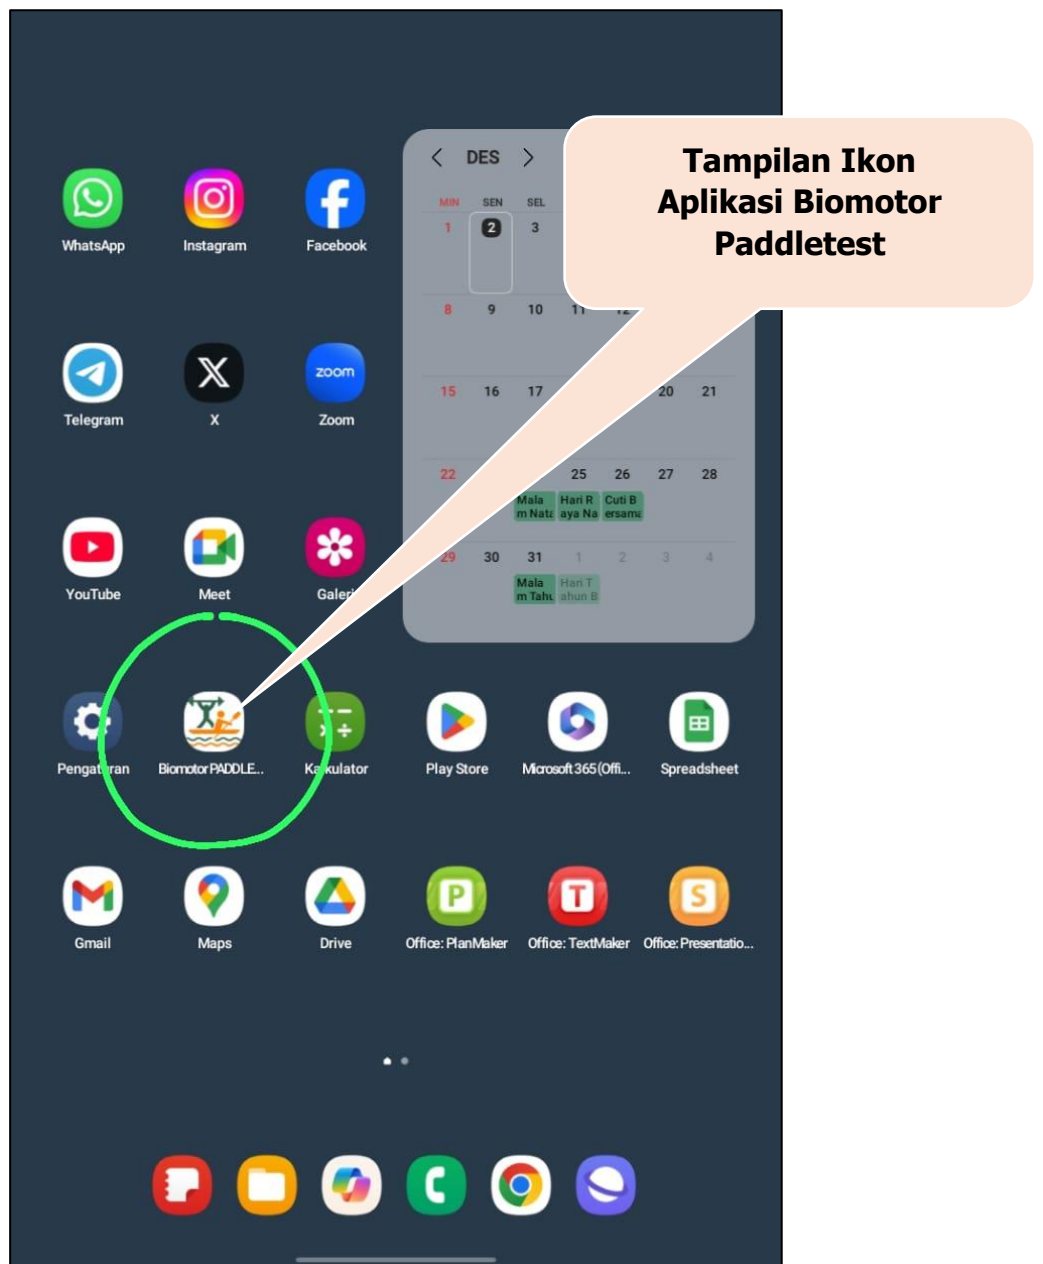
Tampilan Ikon Aplikasi Biomotor Paddletest

WhatsApp Instagram Facebook

< DES >

| MIN | SEN | SEL | | | | |
|---|---|---|---|---|---|---|
| 1 | 2 | 3 | | | | |
| 8 | 9 | 10 | 11 | 12 | | |
| 15 | 16 | 17 | | | 20 | 21 |
| 22 | | | 25 | 26 | 27 | 28 |
| 29 | 30 | 31 | 1 | 2 | 3 | 4 |

Mala m Nata
Hari R aya Na
Cuti B ersama
Mala m Tahu
Hari T ahun B

zoom

Telegram X Zoom

YouTube Meet Galeri

Pengaturan Biomotor PADDLE... Kalkulator Play Store Microsoft 365 (Offi... Spreadsheet

Gmail Maps Drive Office: PlanMaker Office: TextMaker Office: Presentatio...